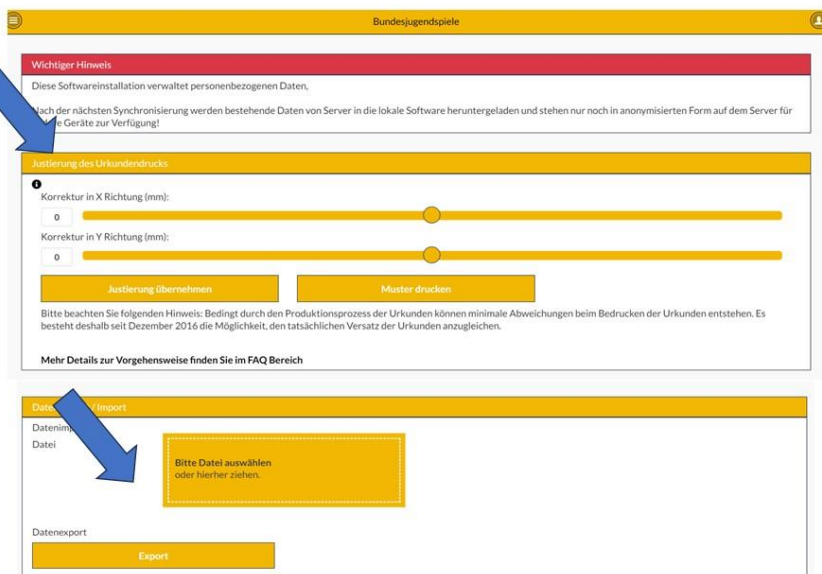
Bundesjugendspiele

Wichtiger Hinweis

Diese Softwareinstallation verwaltet personenbezogenen Daten,

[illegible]ach der nächsten Synchronisierung werden bestehende Daten von Server in die lokale Software heruntergeladen und stehen nur noch in anonymisierten Form auf dem Server für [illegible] Geräte zur Verfügung!

Justierung des Urkundendrucks

Korrektur in X Richtung (mm):

0

Korrektur in Y Richtung (mm):

0

Justierung übernehmen

Muster drucken

Bitte beachten Sie folgenden Hinweis: Bedingt durch den Produktionsprozess der Urkunden können minimale Abweichungen beim Bedrucken der Urkunden entstehen. Es besteht deshalb seit Dezember 2016 die Möglichkeit, den tatsächlichen Versatz der Urkunden anzugleichen.

Mehr Details zur Vorgehensweise finden Sie im FAQ Bereich

Date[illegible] Import

Datenim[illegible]

Datei

Bitte Datei auswählen
oder hierher ziehen.

Datenexport

Export